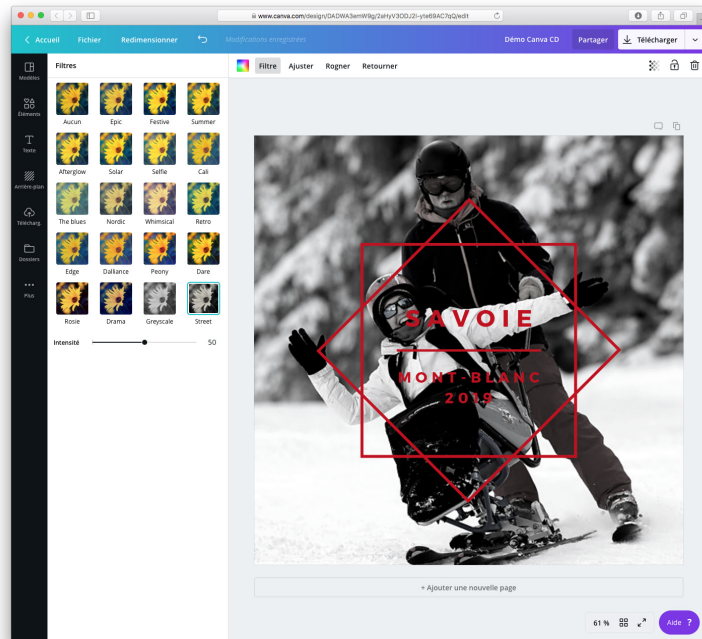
www.canva.com/design/DADWA3emW9g/2aHyV3ODJ2I-yte69AC7qQ/edit

Accueil Fichier Redimensionner Modifications enregistrées Démo Canva CD Partager Télécharger

Modèles
Éléments
Texte
Arrière-plan
Télécharg.
Dossiers
Plus

Filtres

Aucun Epic Festive Summer
Afterglow Solar Selfie Cali
The blues Nordic Whimsical Retro
Edge Dalliance Peony Dare
Rosie Drama Greyscale Street

Intensité 50

Filtre Ajuster Rogner Retourner

SAVOIE
MONT-BLANC
2019

+ Ajouter une nouvelle page

61 % Aide ?